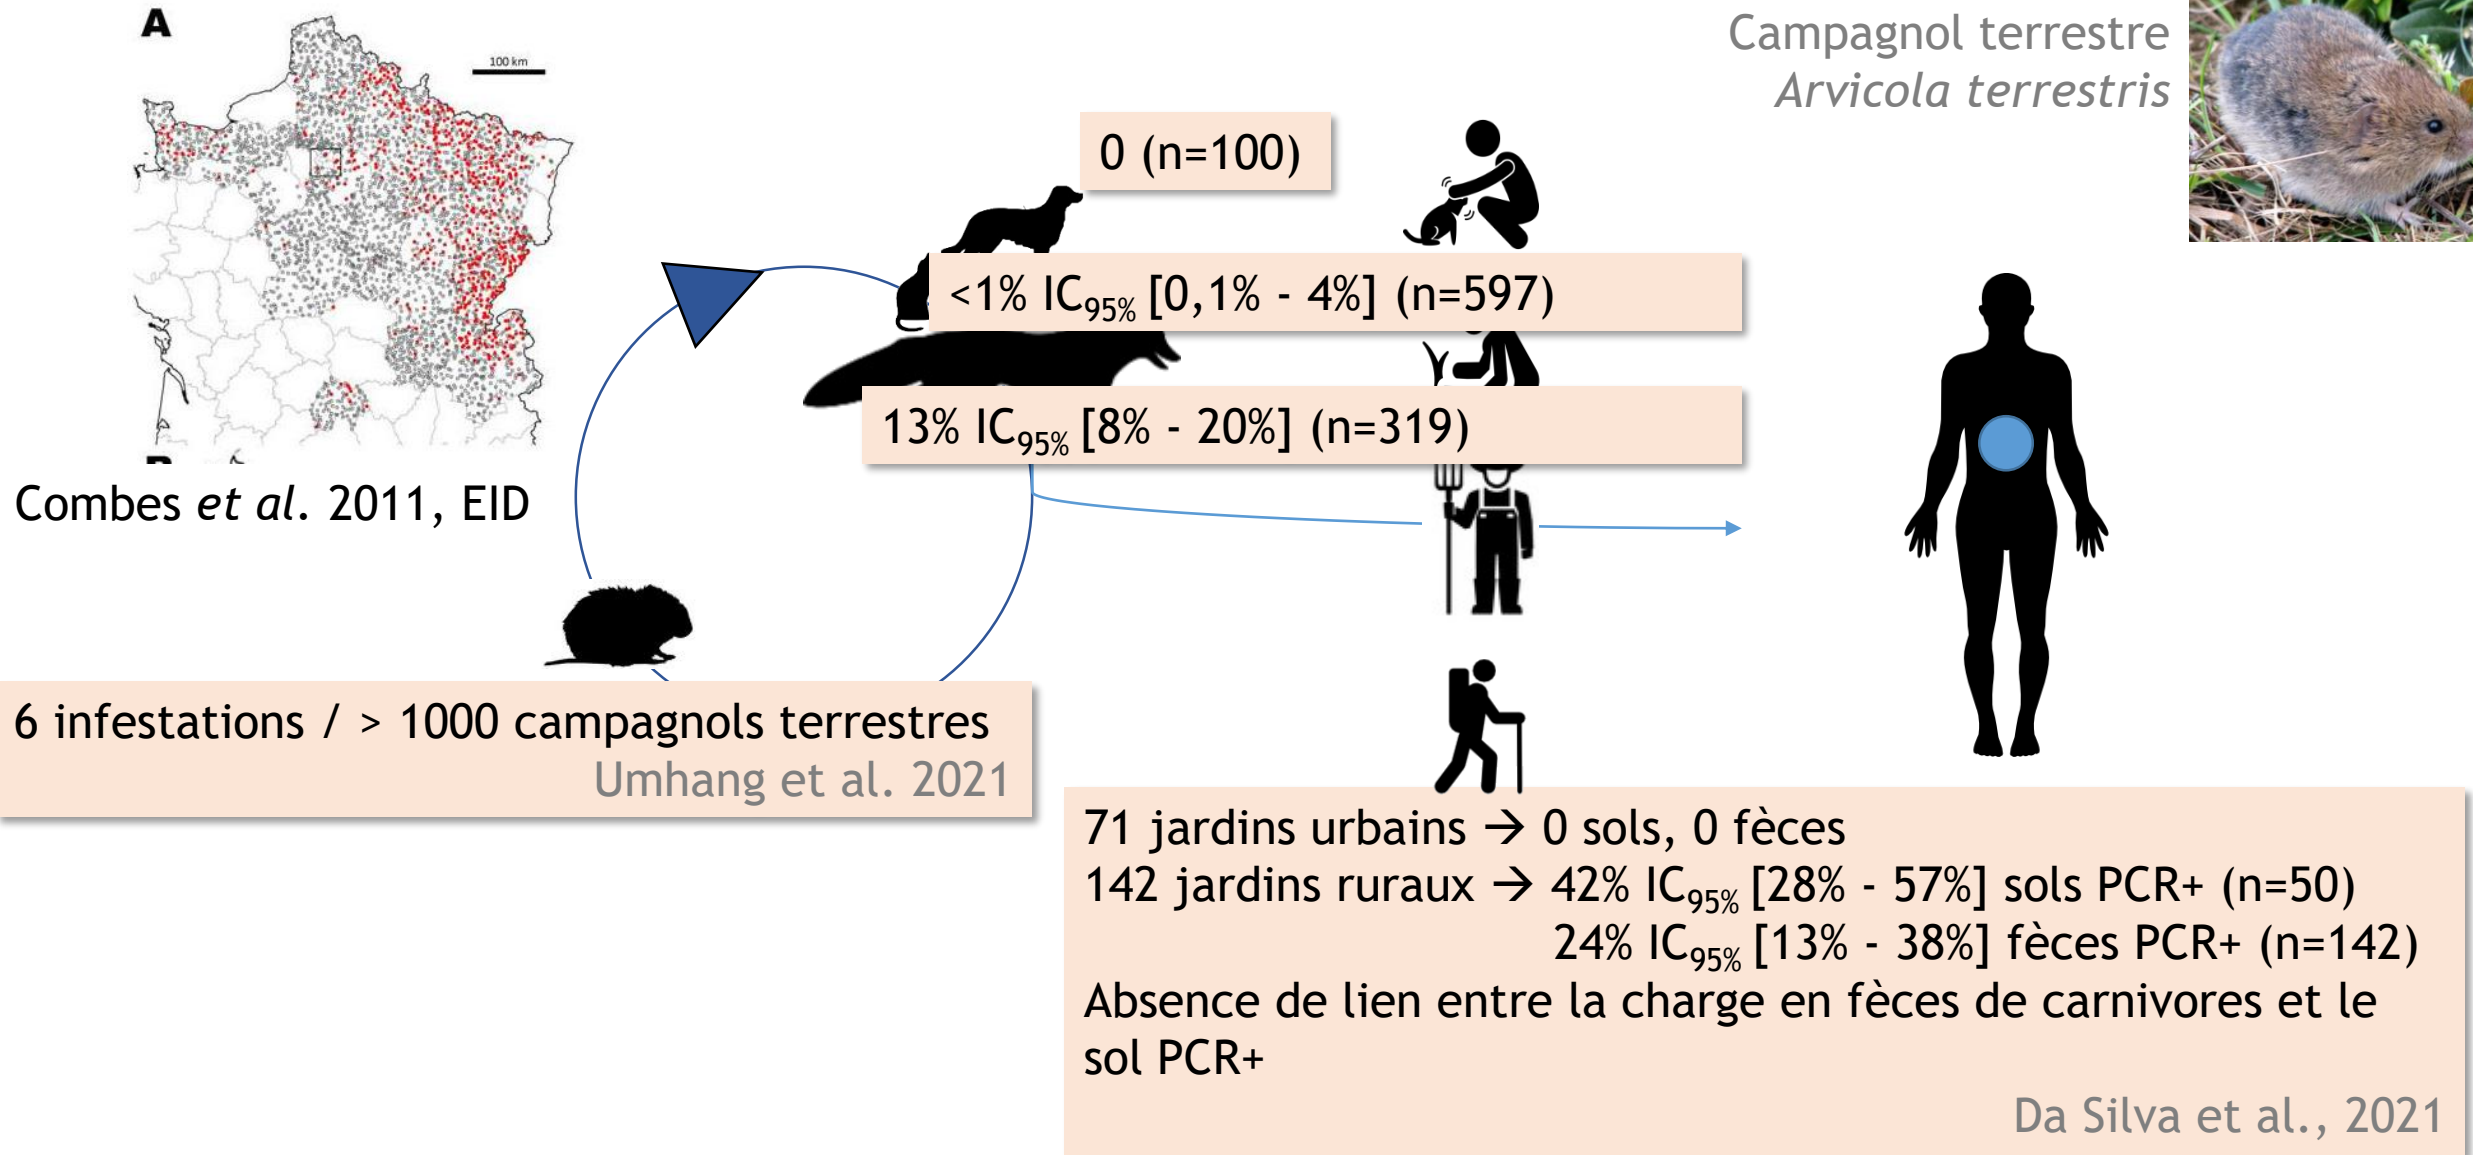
A

100 km

Combes *et al*. 2011, EID

Campagnol terrestre
*Arvicola terrestris*

0 (n=100)

<1% IC$_{95\%}$ [0,1% - 4%] (n=597)

13% IC$_{95\%}$ [8% - 20%] (n=319)

6 infestations / > 1000 campagnols terrestres
Umhang et al. 2021

71 jardins urbains → 0 sols, 0 fèces
142 jardins ruraux → 42% IC$_{95\%}$ [28% - 57%] sols PCR+ (n=50)
24% IC$_{95\%}$ [13% - 38%] fèces PCR+ (n=142)
Absence de lien entre la charge en fèces de carnivores et le sol PCR+

Da Silva et al., 2021